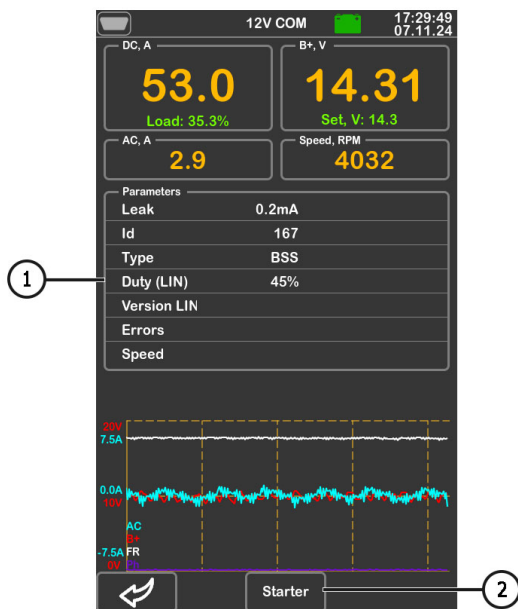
12V COM 17:29:49 07.11.24

DC, A
53.0
Load: 35.3%

B+, V
14.31
Set, V: 14.3

AC, A
2.9

Speed, RPM
4032

Parameters

| | |
|---|---|
| Leak | 0.2mA |
| Id | 167 |
| Type | BSS |
| Duty (LIN) | 45% |
| Version LIN | |
| Errors | |
| Speed | |

1

20V
7.5A

0.0A
10V

AC
B+
-7.5A FR
0V PH

Starter

2